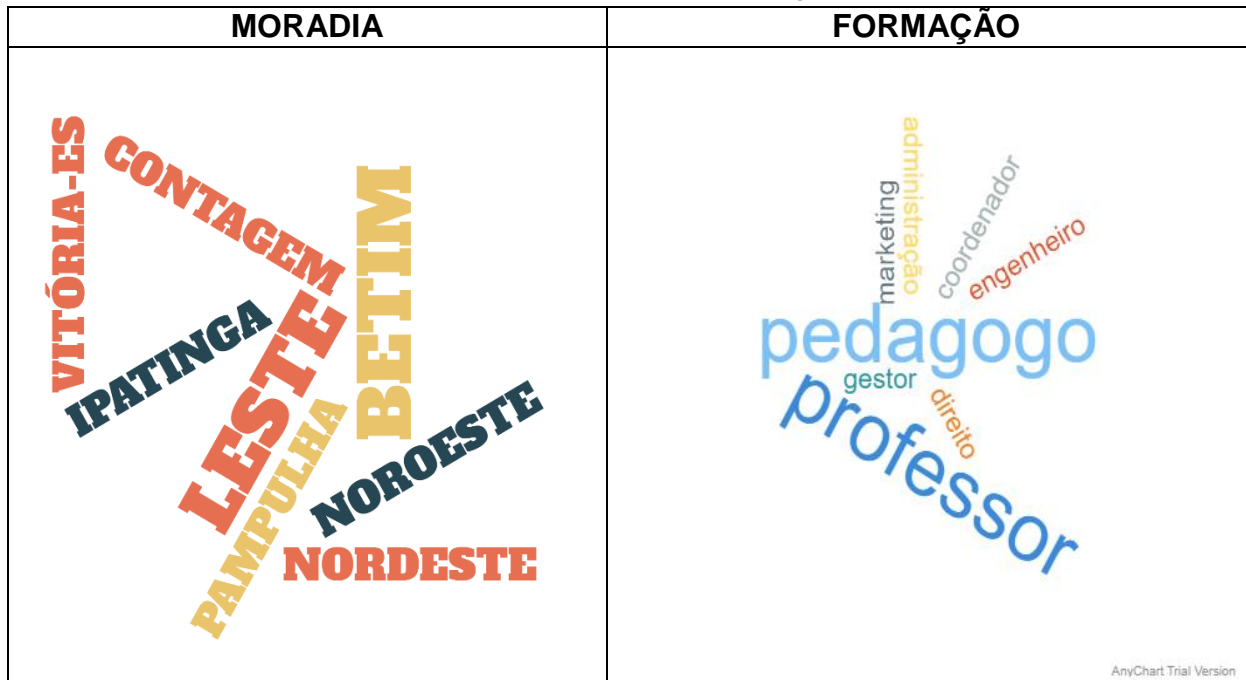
| MORADIA | FORMAÇÃO |
|---|---|
| VITÓRIA-ES CONTAGEM BETIM IPATINGA LESTE PAMPULHA NOROESTE NORDESTE | administração marketing coordenador engenheiro pedagogo gestor direito professor AnyChart Trial Version |